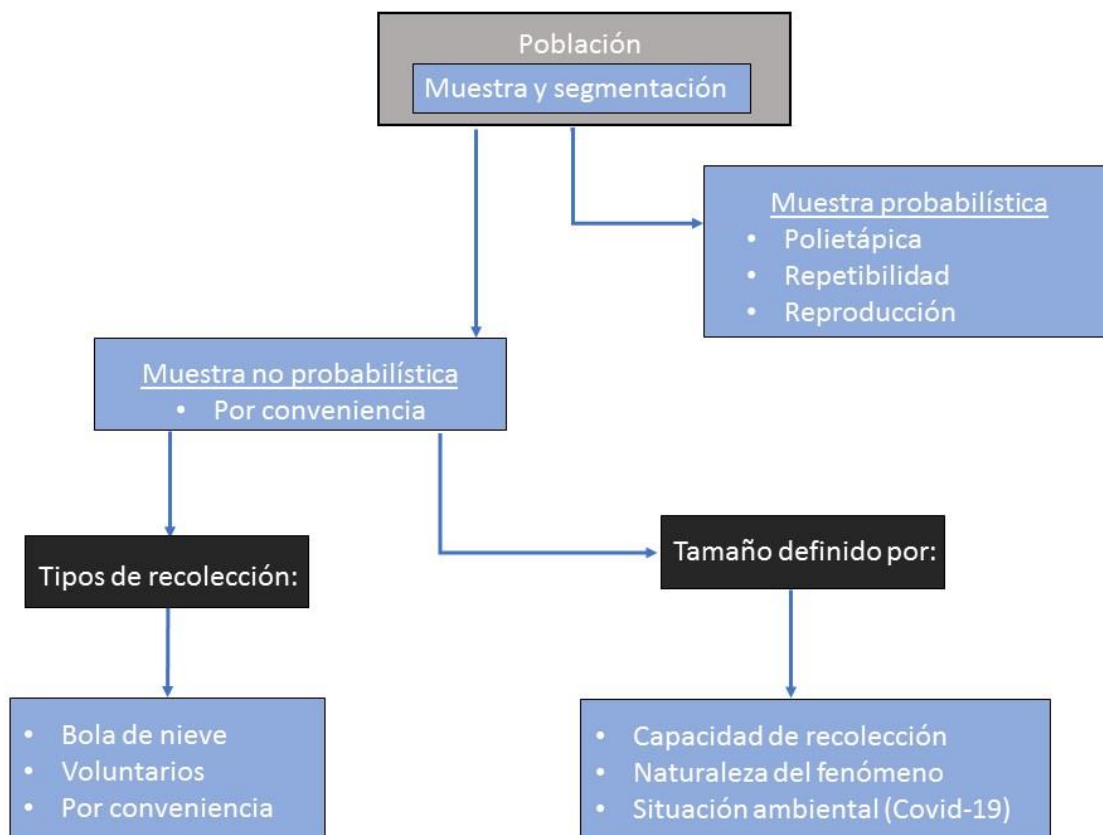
Población

Muestra y segmentación

Muestra probabilística
- Polietápica
- Repetibilidad
- Reproducción

Muestra no probabilística
- Por conveniencia

Tipos de recolección:

- Bola de nieve
- Voluntarios
- Por conveniencia

Tamaño definido por:

- Capacidad de recolección
- Naturaleza del fenómeno
- Situación ambiental (Covid-19)